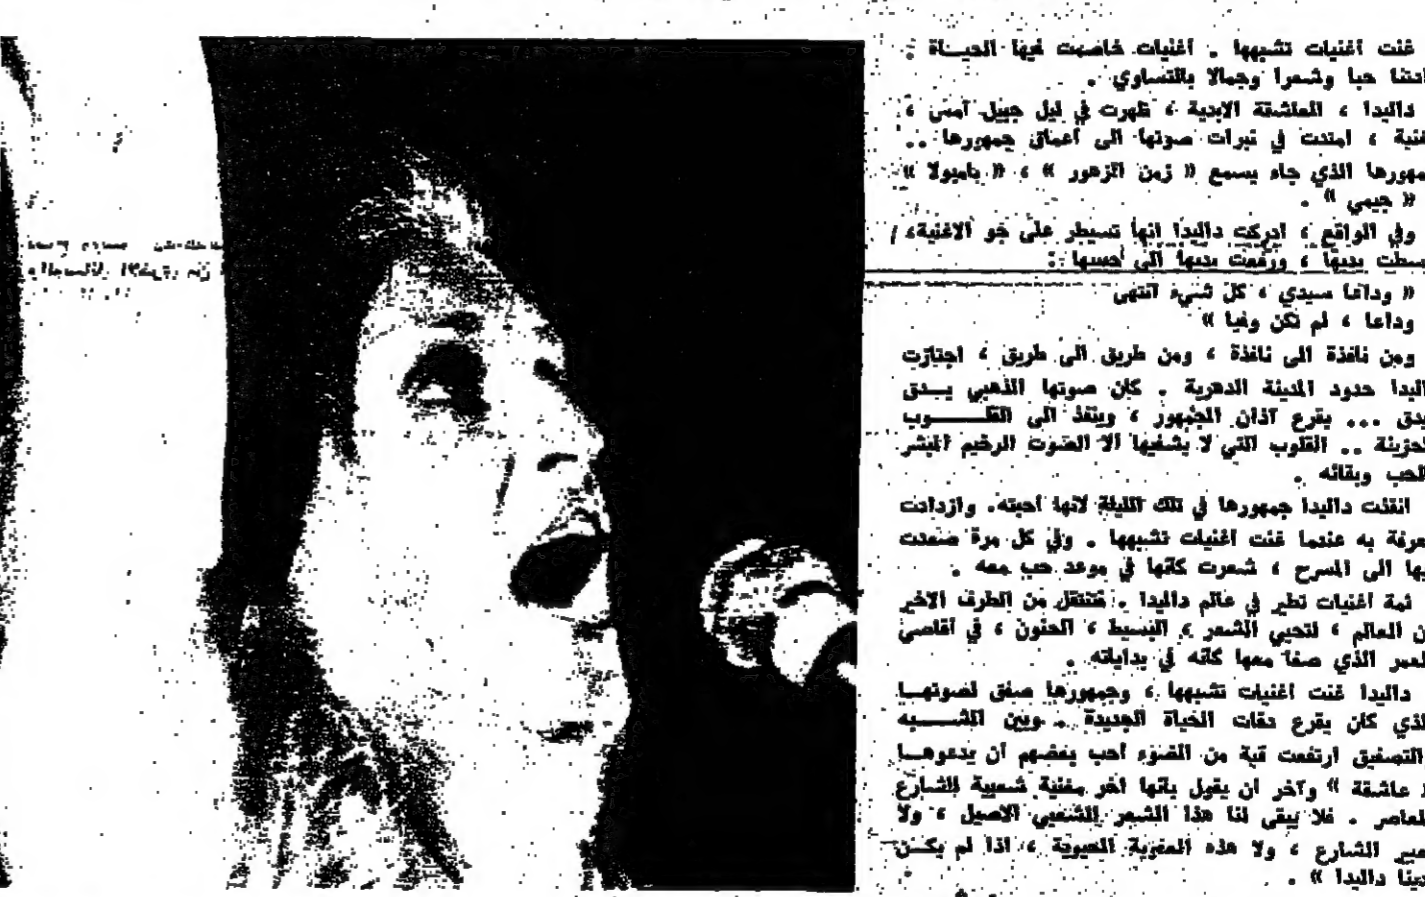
غنت اغنيات تشبهها . اغنيات خاضت فيها الحيـاة اهتنا حبا وشعرا وجمالا بالتساوي .

داليدا ، العاشقة الابدية ، ظهرت في ليل جبيل امس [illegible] ، امتدت في نبرات صوتها الى اعماق جمهورها .. جمهورها الذي جاء يسمع « زمن الزهور » ، « بامبولا » « جيمي » .

وفي الواقع ، ادركت داليدا انها تسيطر على جو الاغنية ، بسطت يديها ، ورفعت يديها الى احسها :

« وداعا سيدي ، كل شيء انتهى وداعا ، لم تكن وفيا »

ومن نافذة الى نافذة ، ومن طريق الى طريق ، اجتازت داليدا حدود المدينة الدهرية . كان صوتها الذهبي يـدق يدق ... يقرع آذان الجمهور ، وينفذ الى القلـــوب الحزينة .. القلوب التي لا يشفيها الا الصوت الرخيم المبشر بالحب وبقائه .

انتقت داليدا جمهورها في تلك الليلة لانها احبته. وازدادت معرفة به عندما غنت اغنيات تشبهها . وفي كل مرة صعدت فيها الى المسرح ، شعرت كانها في موعد حب معه .

ثمة اغنيات تطير في عالم داليدا . تنتقل من الطرف الاخر من العالم ، لتحيي الشعر ، البسيط ، الحنون ، في اقاصي العمر الذي صفا معها كانه في بداياته .

داليدا غنت اغنيات تشبهها ، وجمهورها صفق لصوتهـا الذي كان يقرع دقات الحياة الجديدة . وبين التشـــبيه والتصفيق ارتفعت تبة من الضوء احب بعضهم ان يدعوهـا « عاشقة » وآخر ان يقول بانها اخر مغنية شعبية الشارع المعاصر . فلا يبقى لنا هذا الشعر الشعبي الاصيل ، ولا شعبي الشارع ، ولا هذه المغربية العبوية ، اذا لم يكـن بيننا داليدا » .